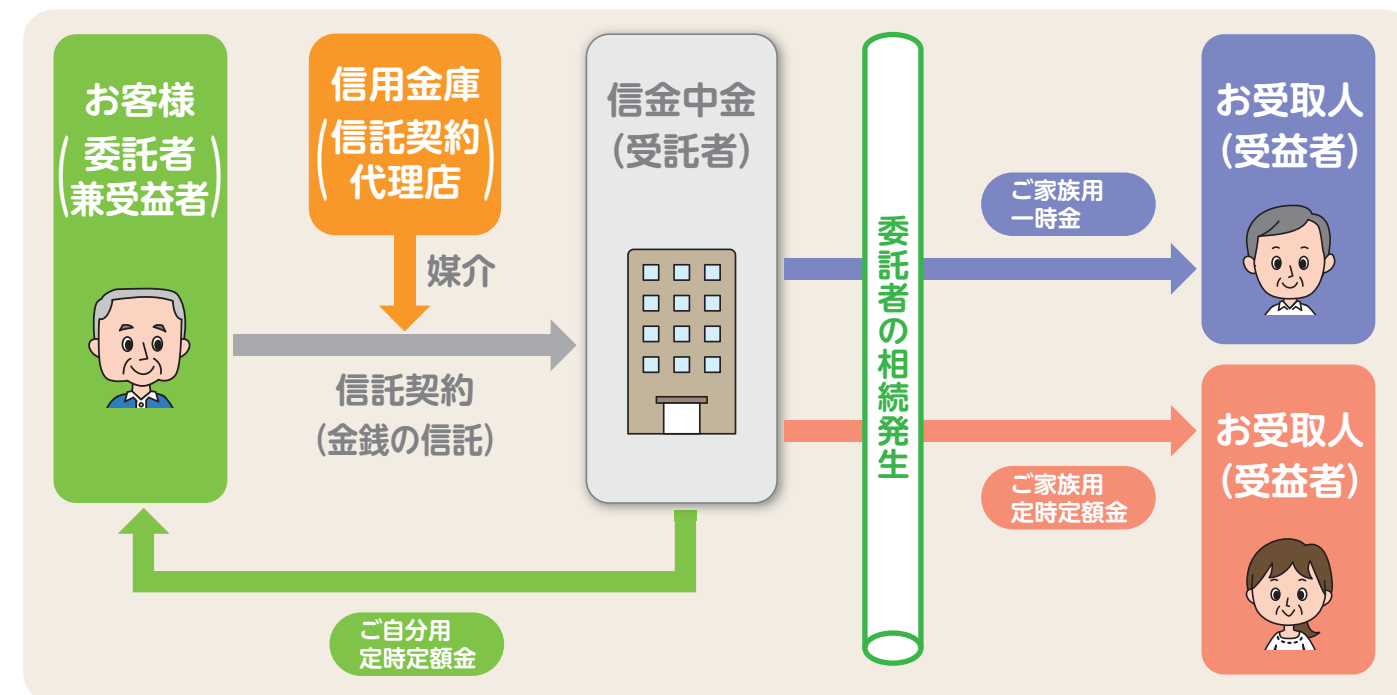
お客様
(委託者
兼受益者)

信用金庫
(信託契約
代理店)

媒介

信託契約
(金銭の信託)

信金中金
(受託者)

委託者の相続発生

ご家族用
一時金

お受取人
(受益者)

ご家族用
定時定額金

お受取人
(受益者)

ご自分用
定時定額金